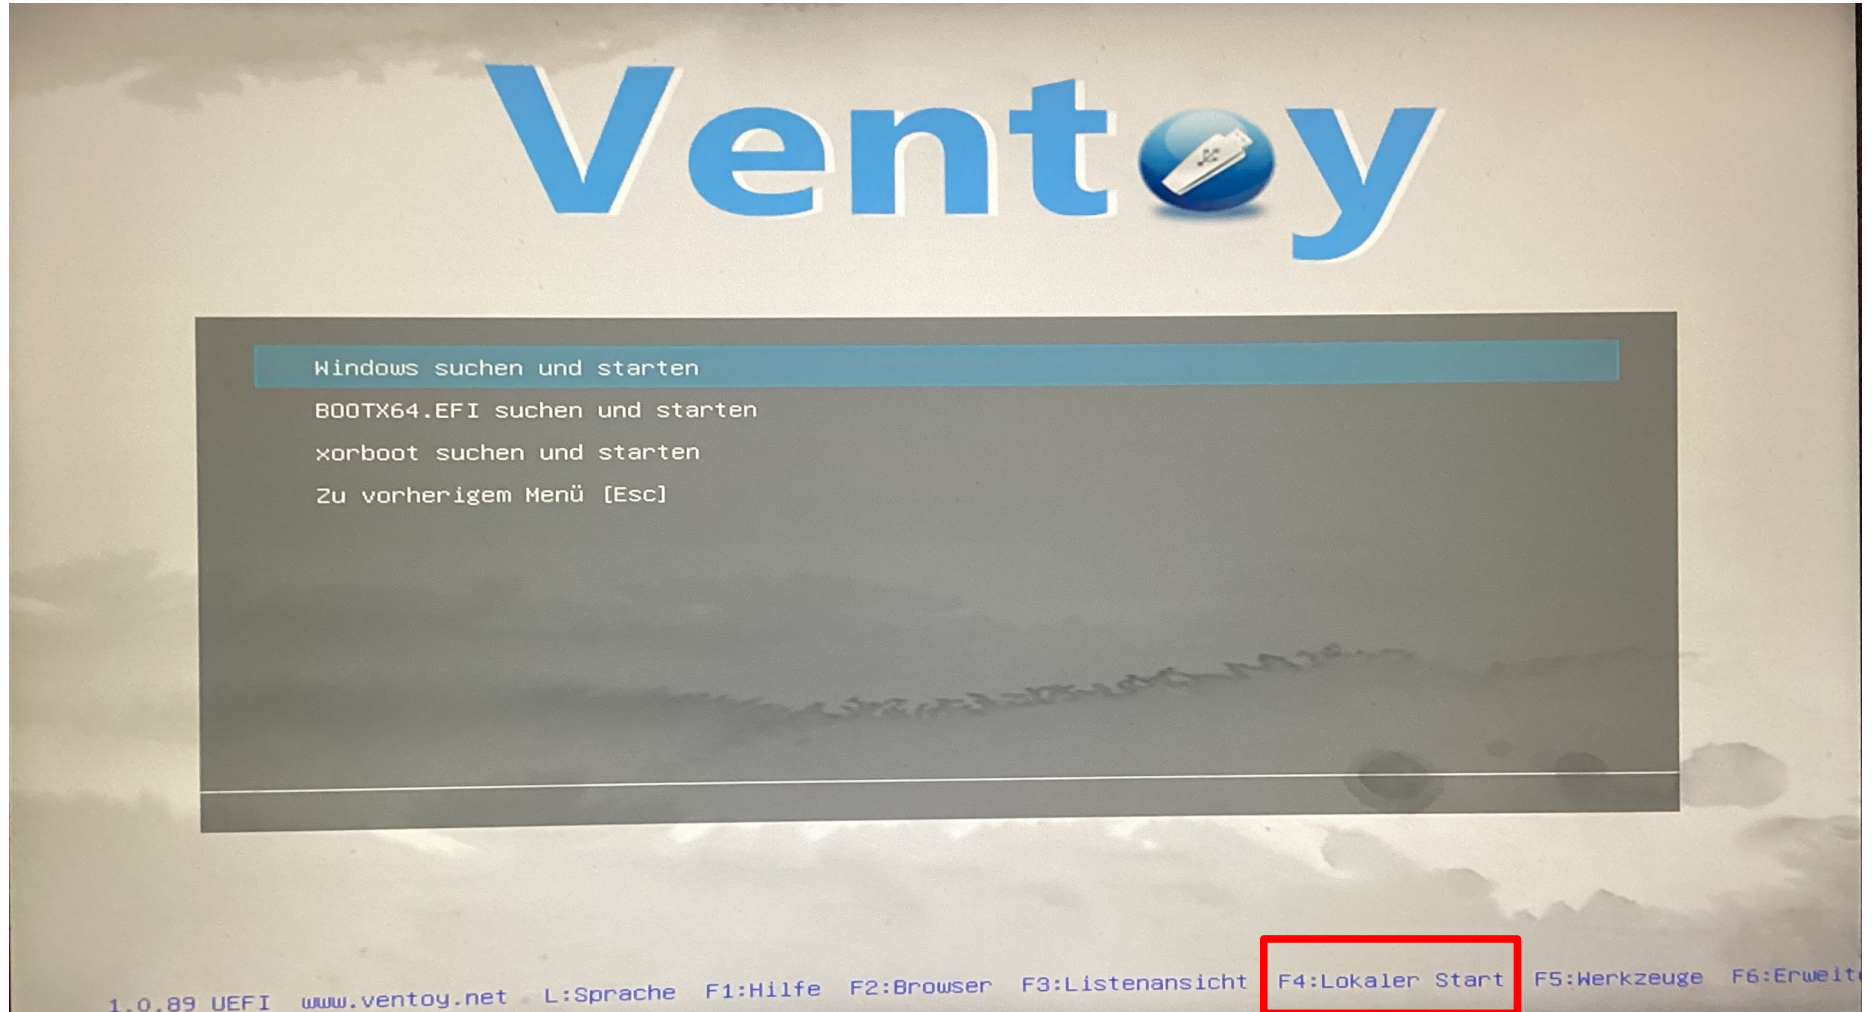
Ventoy

Windows suchen und starten
BOOTX64.EFI suchen und starten
xorboot suchen und starten
Zu vorherigem Menü [Esc]

1.0.89 UEFI www.ventoy.net L:Sprache F1:Hilfe F2:Browser F3:Listenansicht F4:Lokaler Start F5:Werkzeuge F6:Erweit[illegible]